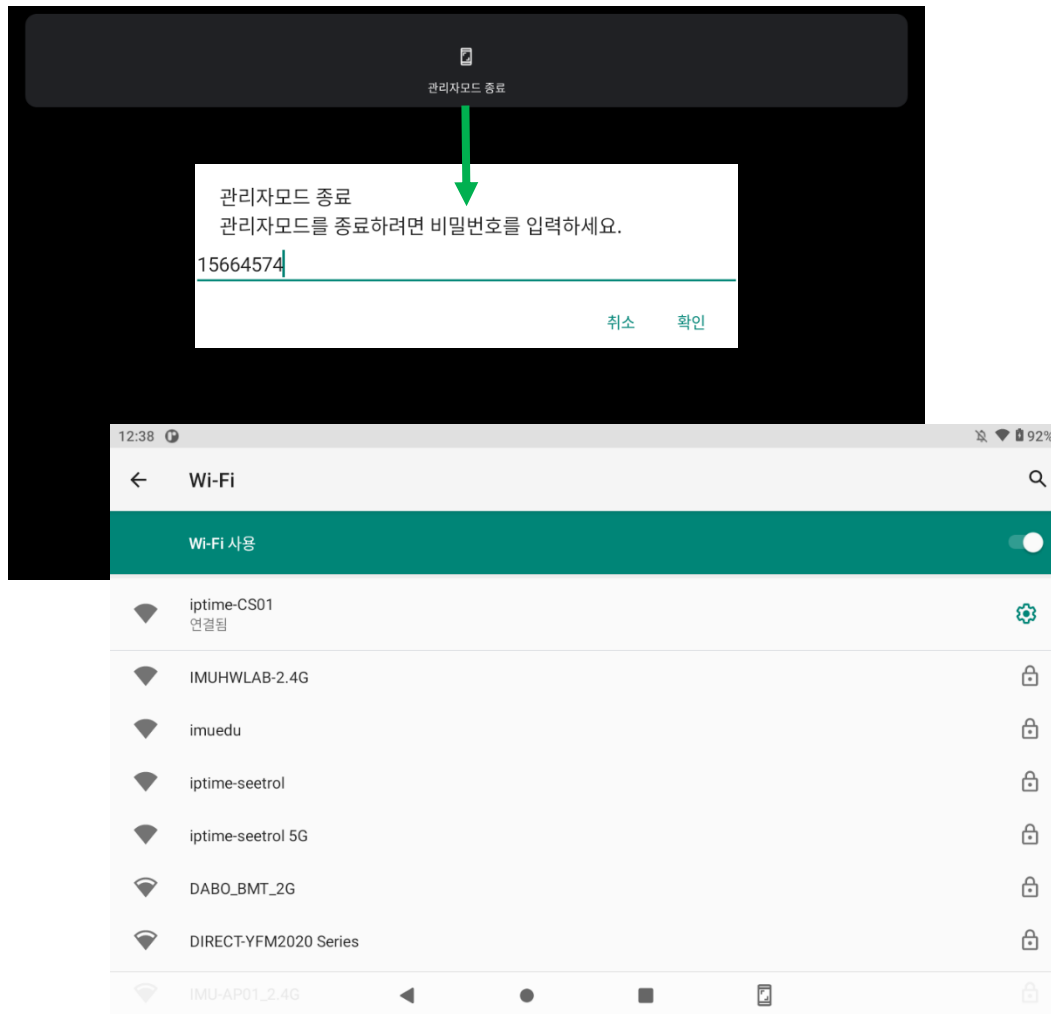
관리자모드 종료

관리자모드 종료
관리자모드를 종료하려면 비밀번호를 입력하세요.

15664574

취소 확인

12:38

92%

Wi-Fi

Wi-Fi 사용

iptime-CS01
연결됨

IMUHWLAB-2.4G

imuedu

iptime-seetrol

iptime-seetrol 5G

DABO_BMT_2G

DIRECT-YFM2020 Series

IMU-AP01_2.4G